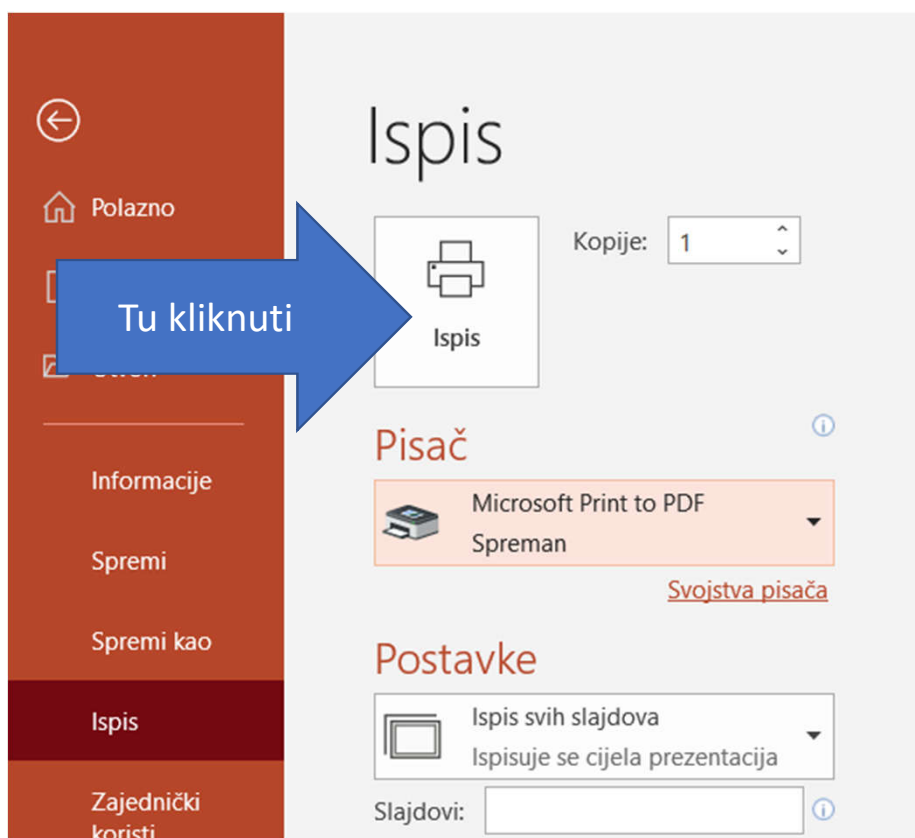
Polazno

Tu kliknuti

Informacije

Spremi

Spremi kao

Ispis

Zajednički koristi

Ispis

Ispis

Kopije: 1

Pisač

Microsoft Print to PDF
Spreman

Svojstva pisača

Postavke

Ispis svih slajdova
Ispisuje se cijela prezentacija

Slajdovi: